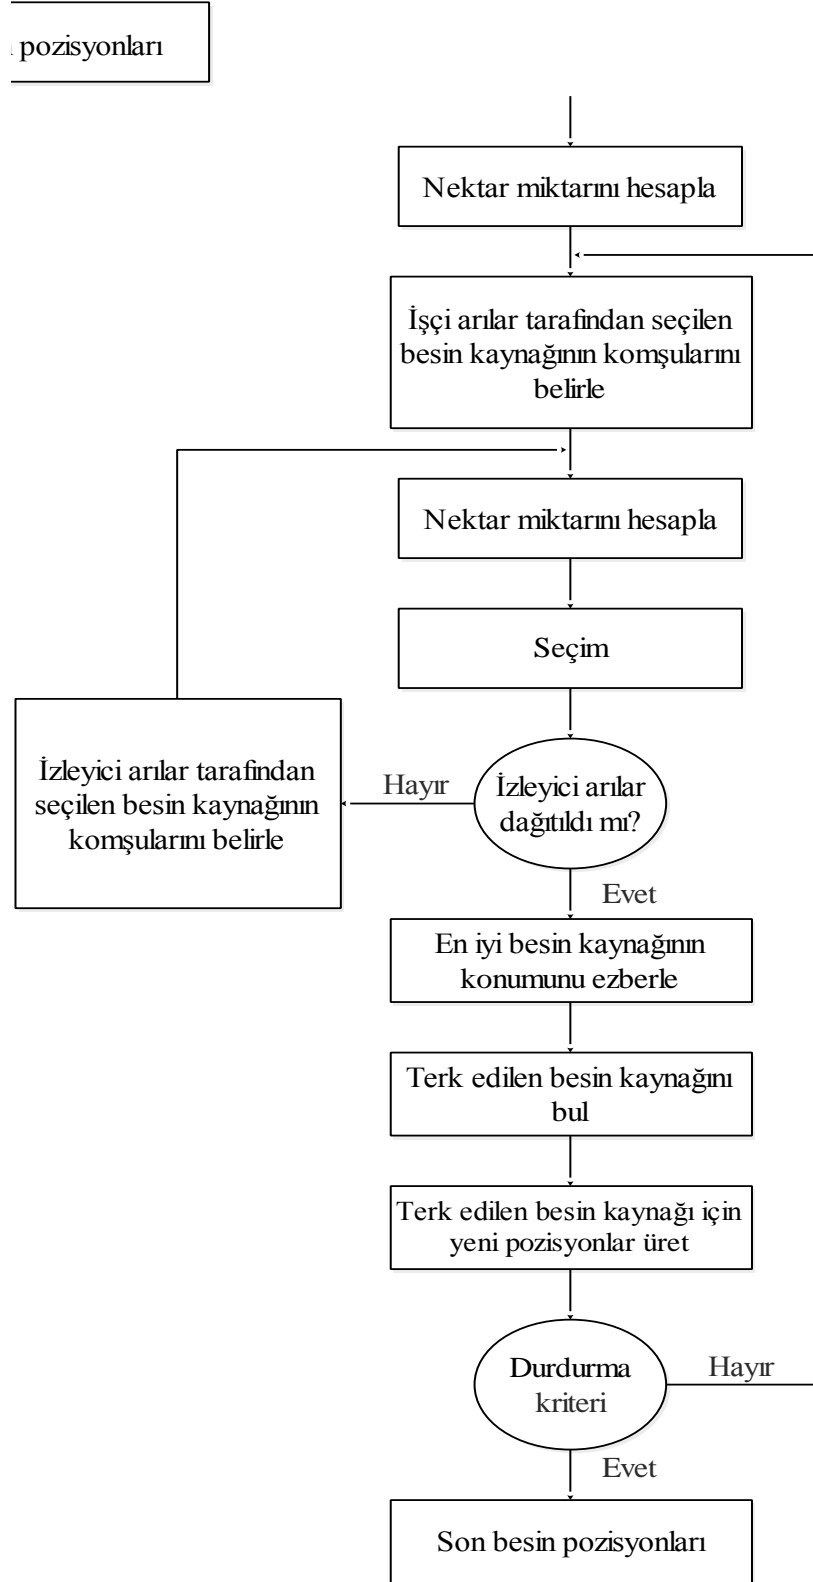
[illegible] pozisyonları

Nektar miktarını hesapla

İşçi arılar tarafından seçilen besin kaynağının komşularını belirle

Nektar miktarını hesapla

Seçim

İzleyici arılar tarafından seçilen besin kaynağının komşularını belirle

Hayır

İzleyici arılar dağıtıldı mı?

Evet

En iyi besin kaynağının konumunu ezberle

Terk edilen besin kaynağını bul

Terk edilen besin kaynağı için yeni pozisyonlar üret

Durdurma kriteri

Hayır

Evet

Son besin pozisyonları